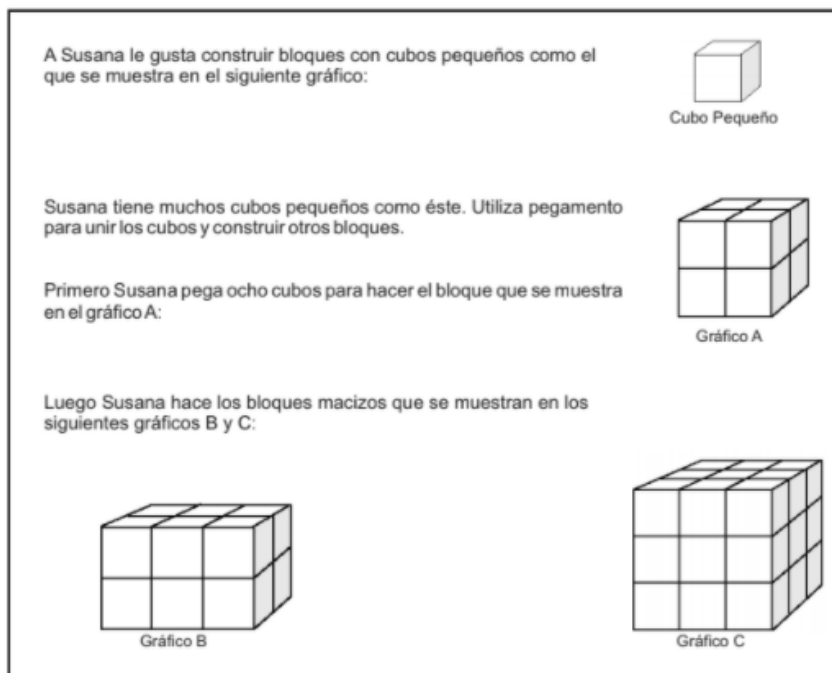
A Susana le gusta construir bloques con cubos pequeños como el que se muestra en el siguiente gráfico:

Cubo Pequeño

Susana tiene muchos cubos pequeños como éste. Utiliza pegamento para unir los cubos y construir otros bloques.

Primero Susana pega ocho cubos para hacer el bloque que se muestra en el gráfico A:

Gráfico A

Luego Susana hace los bloques macizos que se muestran en los siguientes gráficos B y C:

Gráfico B

Gráfico C